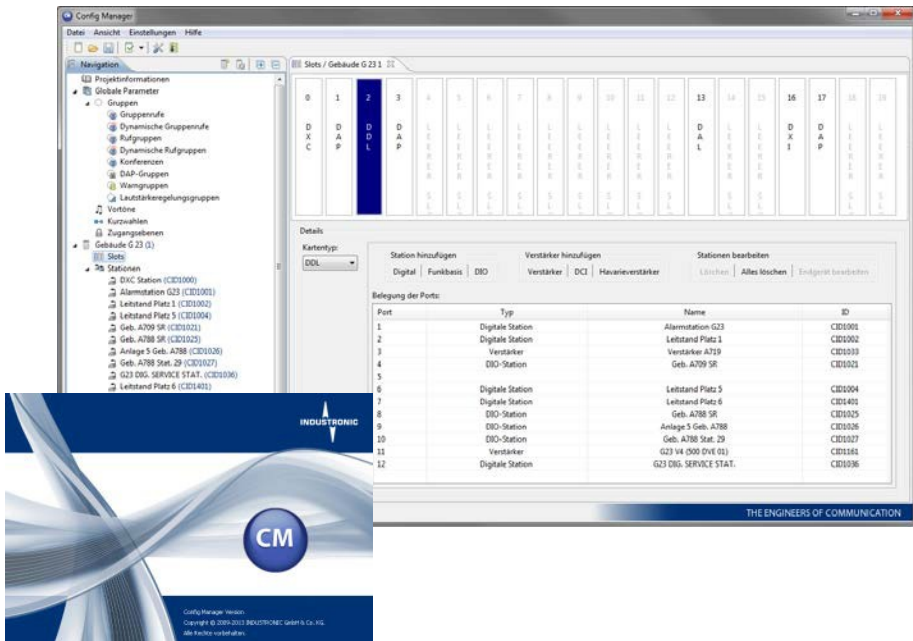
Config Manager

Datei Ansicht Einstellungen Hilfe

Navigation

Projektinformationen
Globale Parameter
Gruppen
Gruppenrufe
Dynamische Gruppenrufe
Rufgruppen
Dynamische Rufgruppen
Konferenzen
DAP-Gruppen
Warngruppen
Lautstärkeregelungsgruppen
Vortöne
Kurzwahlen
Zugangsebenen
Gebäude G 23 (1)
Slots
Stationen
DXC Station (CID1000)
Alarmstation G23 (CID1001)
Leitstand Platz 1 (CID1002)
Leitstand Platz 5 (CID1004)
Geb. A709 SR (CID1021)
Geb. A788 SR (CID1025)
Anlage 5 Geb. A788 (CID1026)
Geb. A788 Stat. 29 (CID1027)
G23 DIG. SERVICE STAT. (CID1036)
Leitstand Platz 6 (CID1401)

Slots / Gebäude G 23 1

0 D X C
1 D A P
2 D D L
3 D A P
4 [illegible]
5 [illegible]
6 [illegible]
7 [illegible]
8 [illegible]
9 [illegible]
10 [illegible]
11 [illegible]
12 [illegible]
13 D A L
14 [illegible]
15 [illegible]
16 D X I
17 D A P
18 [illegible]
19 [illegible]

Details

Kartentyp:
DDL

Station hinzufügen
Digital Funkbasis DIO

Verstärker hinzufügen
Verstärker DCI Havarieverstärker

Stationen bearbeiten
Löschen Alles löschen Endgerät bearbeiten

Belegung der Ports:

| Port | Typ | Name | ID |
|---|---|---|---|
| 1 | Digitale Station | Alarmstation G23 | CID1001 |
| 2 | Digitale Station | Leitstand Platz 1 | CID1002 |
| 3 | Verstärker | Verstärker A719 | CID1033 |
| 4 | DIO-Station | Geb. A709 SR | CID1021 |
| 5 | | | |
| 6 | Digitale Station | Leitstand Platz 5 | CID1004 |
| 7 | Digitale Station | Leitstand Platz 6 | CID1401 |
| 8 | DIO-Station | Geb. A788 SR | CID1025 |
| 9 | DIO-Station | Anlage 5 Geb. A788 | CID1026 |
| 10 | DIO-Station | Geb. A788 Stat. 29 | CID1027 |
| 11 | Verstärker | G23 V4 (500 DVE 01) | CID1161 |
| 12 | Digitale Station | G23 DIG. SERVICE STAT. | CID1036 |

THE ENGINEERS OF COMMUNICATION

INDUSTRONIC

CM

Config Manager Version
Copyright © 2009-2013 INDUSTRONIC GmbH & Co. KG.
Alle Rechte vorbehalten.